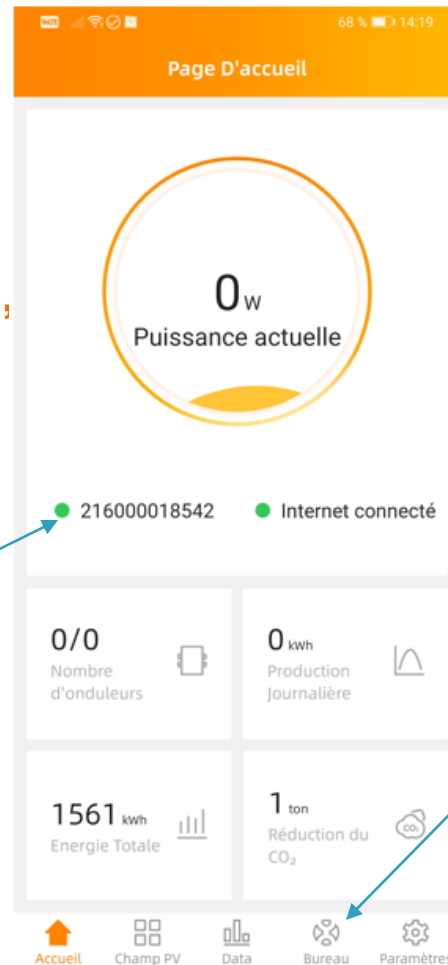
68 % 14:19

Page D'accueil

0W
Puissance actuelle

216000018542
Internet connecté

0/0
Nombre d'onduleurs

0 kWh
Production Journalière

1561 kWh
Energie Totale

1 ton
Réduction du $CO_2$

$CO_2$

Accueil
Champ PV
Data
Bureau
Paramètres